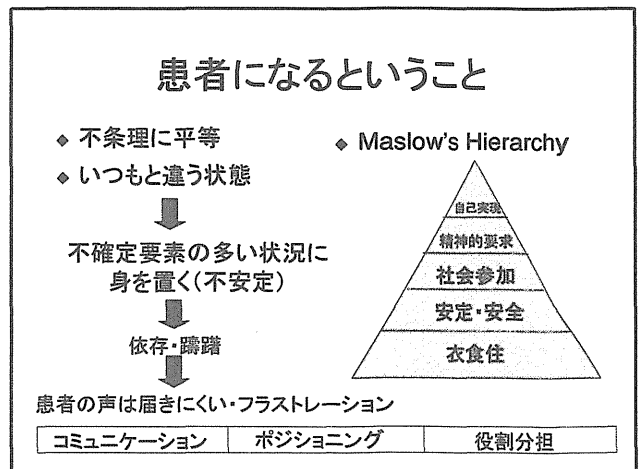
患者になるということ

◆ 不条理に平等

◆ いつもと違う状態

不確定要素の多い状況に身を置く(不安定)

依存・躊躇

患者の声は届きにくい・フラストレーション

◆ Maslow's Hierarchy

自己実現

精神的要求

社会参加

安定・安全

衣食住

| コミュニケーション | ポジショニング | 役割分担 |
|---|---|---|